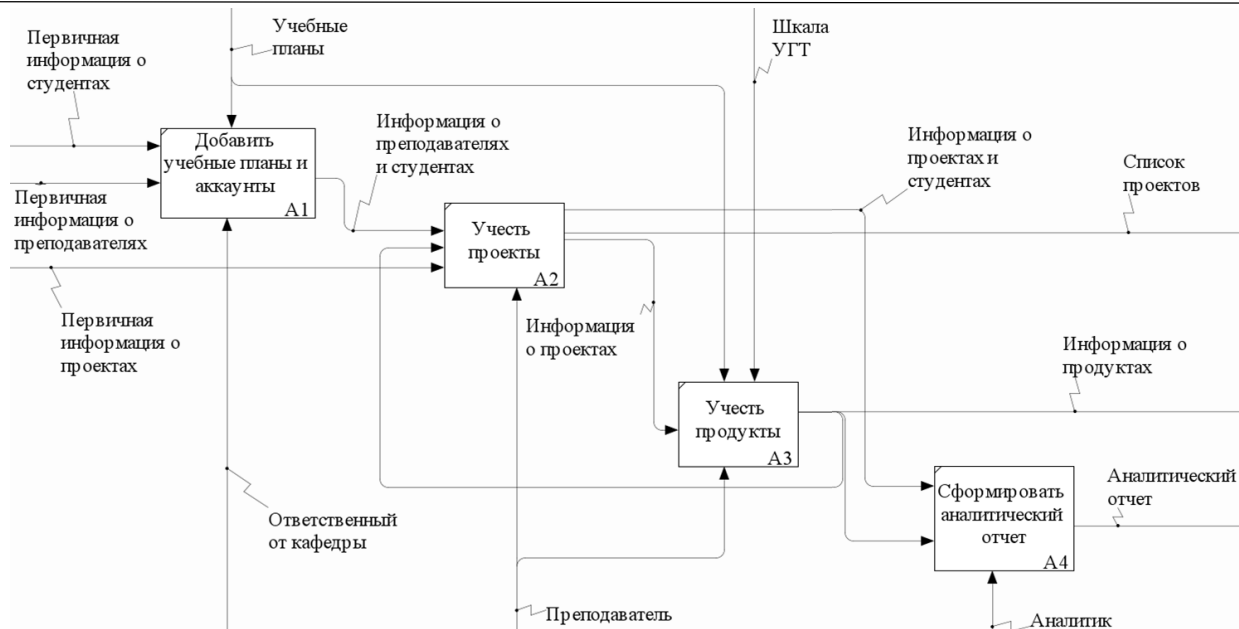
Учебные планы

Шкала УГТ

Первичная информация о студентах

Добавить учебные планы и аккаунты
A1

Информация о преподавателях и студентах

Информация о проектах и студентах

Список проектов

Первичная информация о преподавателях

Учесть проекты
A2

Первичная информация о проектах

Информация о проектах

Информация о продуктах

Учесть продукты
A3

Сформировать аналитический отчет
A4

Аналитический отчет

Ответственный от кафедры

Преподаватель

Аналитик